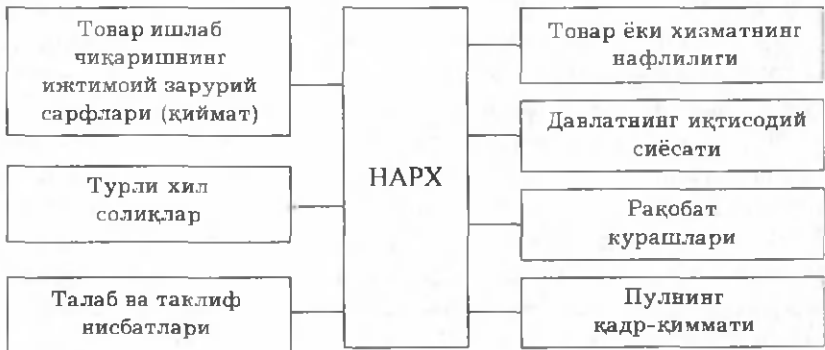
Товар ишлаб чиқаришнинг ижтимоий зарурий сарфлари (қиймат)

Турли хил солиқлар

Талаб ва таклиф нисбатлари

НАРХ

Товар ёки хизматнинг нафлилиги

Давлатнинг иқтисодий сиёсати

Рақобат курашлари

Пулнинг қадр-қиммати